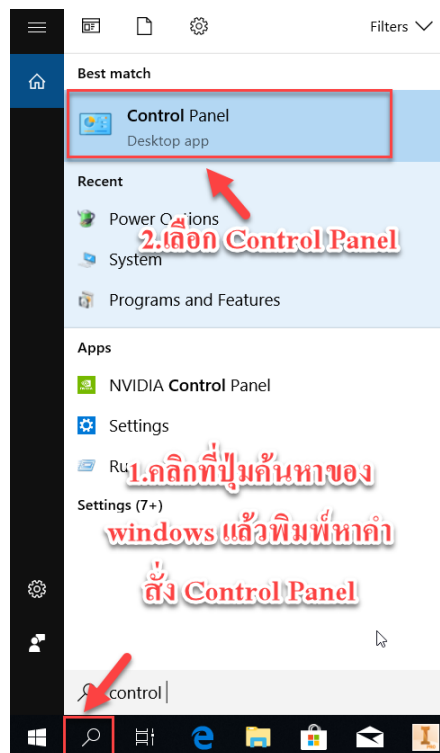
Filters

Best match

Control Panel
Desktop app

Recent

Power Options

2.เลือก Control Panel

System

Programs and Features

Apps

NVIDIA Control Panel

Settings

Ru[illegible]

1.คลิกที่ปุ่มค้นหาของ windows แล้วพิมพ์หาคำสั่ง Control Panel

Settings (7+)

control